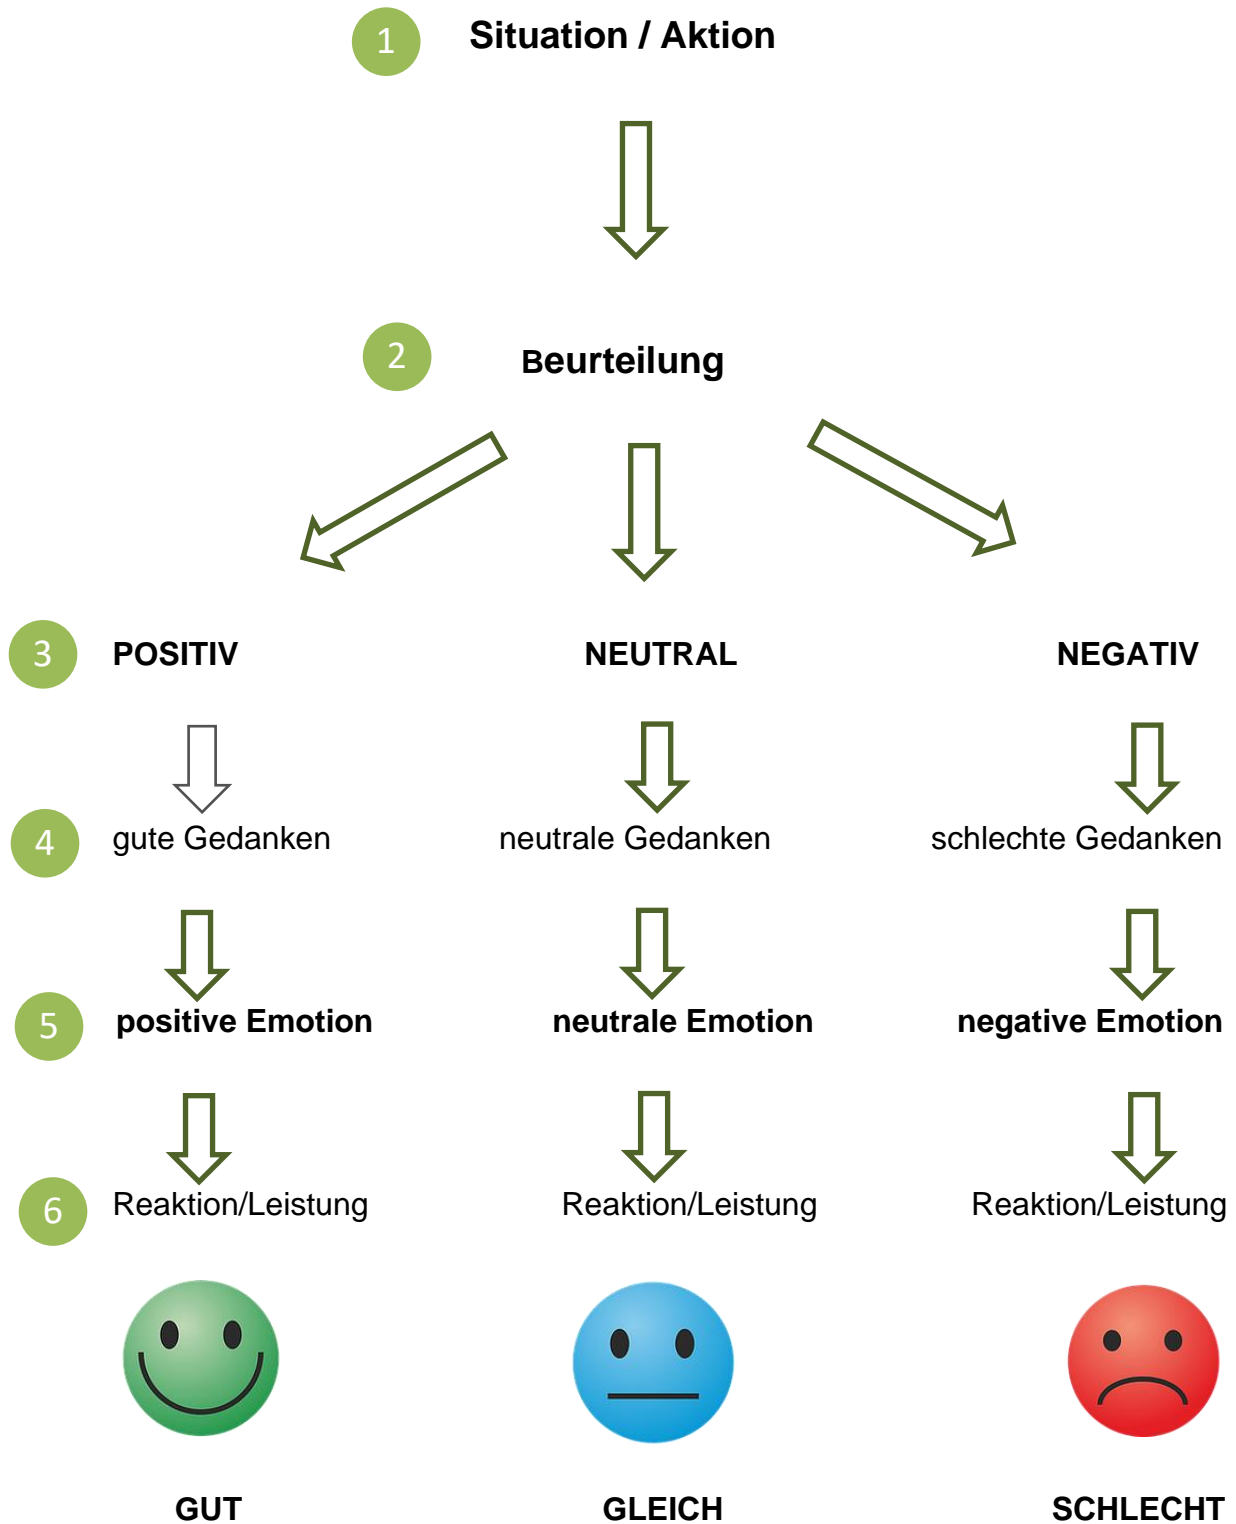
1 Situation / Aktion

2 Beurteilung

3 POSITIV

NEUTRAL

NEGATIV

4 gute Gedanken

neutrale Gedanken

schlechte Gedanken

5 positive Emotion

neutrale Emotion

negative Emotion

6 Reaktion/Leistung

Reaktion/Leistung

Reaktion/Leistung

GUT

GLEICH

SCHLECHT